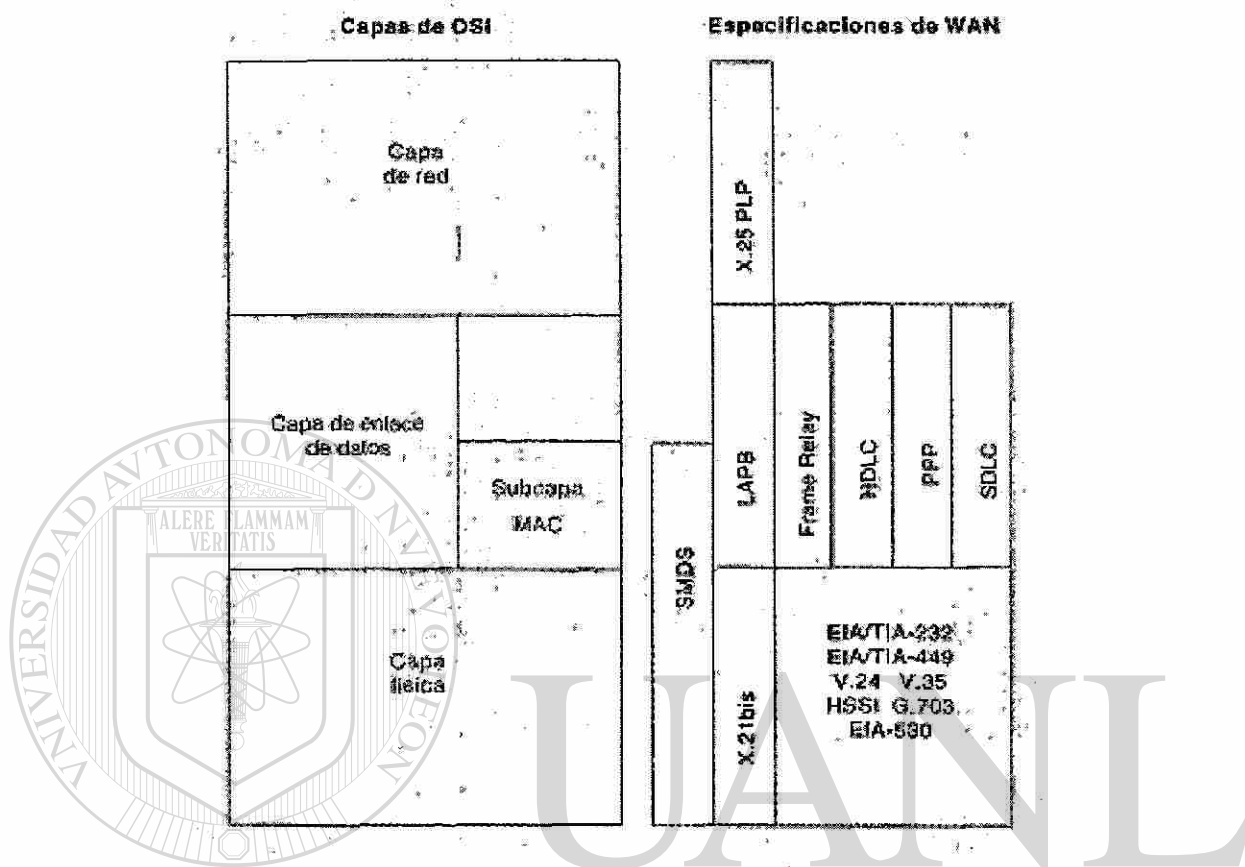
Capas de OSI

Especificaciones de WAN

Capa de red

Capa de enlace de datos

Subcapa MAC

Capa física

X.25 PLP

LAPB

Frame Relay

HDLC

PPP

SDLC

SMDS

X.21bis

EIA/TIA-232
EIA/TIA-449
V.24 V.35
HSSI G.703
EIA-530

UNIVERSIDAD AUTÓNOMA DE NUEVO LEÓN

ALERE FLAMMAM VERITATIS

UANL